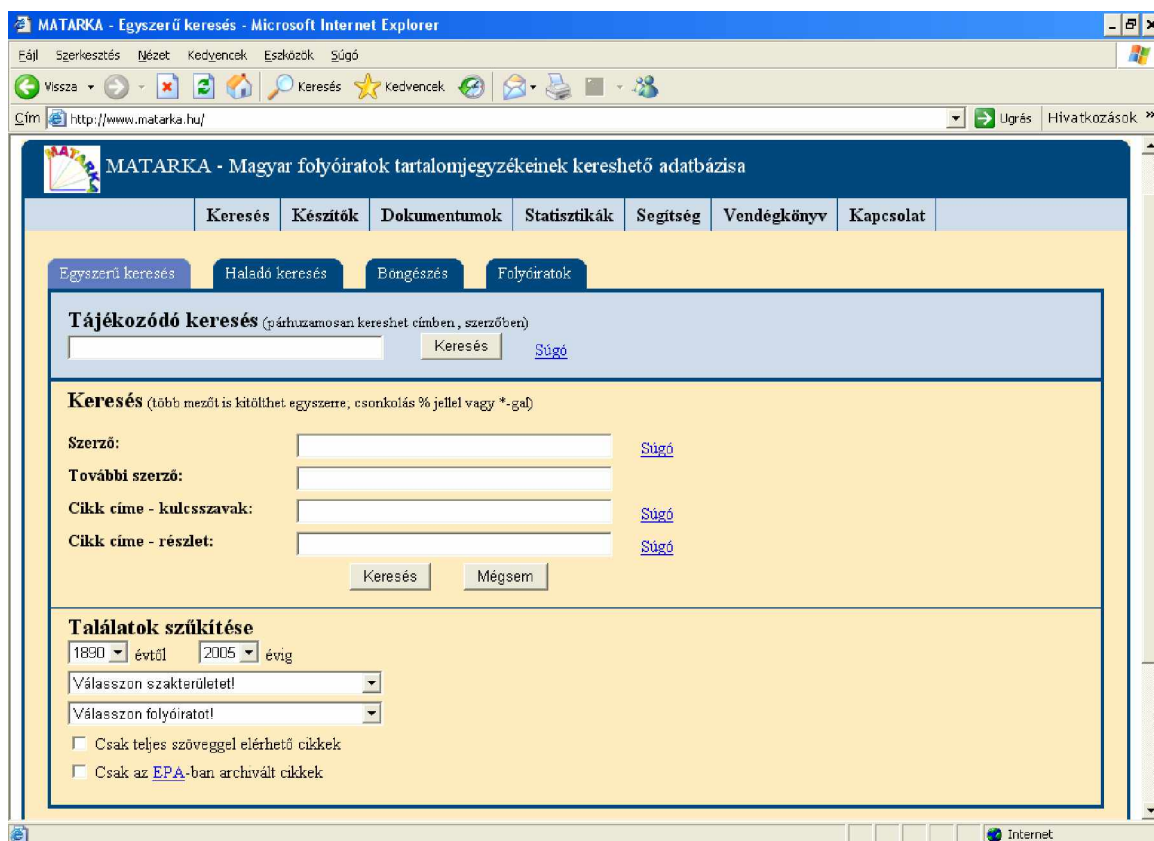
MATARKA - Egyszerű keresés - Microsoft Internet Explorer

Fájl Szerkesztés Nézet Kedvencek Eszközök Súgó

Vissza Keresés Kedvencek

Cím http://www.matarka.hu/ Ugrás Hivatkozások

MATARKA - Magyar folyóiratok tartalomjegyzékeinek kereshető adatbázisa

Keresés | Készítők | Dokumentumok | Statisztikák | Segítség | Vendégkönyv | Kapcsolat

Egyszerű keresés | Haladó keresés | Böngészés | Folyóiratok

Tájékozódó keresés (párhuzamosan kereshet címben , szerzőben)

Keresés Súgó

Keresés (több mezőt is kitölthet egyszerre, csonkolás % jellel vagy *-gal)

Szerző: Súgó

További szerző:

Cikk címe - kulcsszavak: Súgó

Cikk címe - részlet: Súgó

Keresés Mégsem

Találatok szűkítése

1890 évtől 2005 évig

Válasszon szakterületet!

Válasszon folyóiratot!

Csak teljes szöveggel elérhető cikkek

Csak az EPA-ban archivált cikkek

Internet